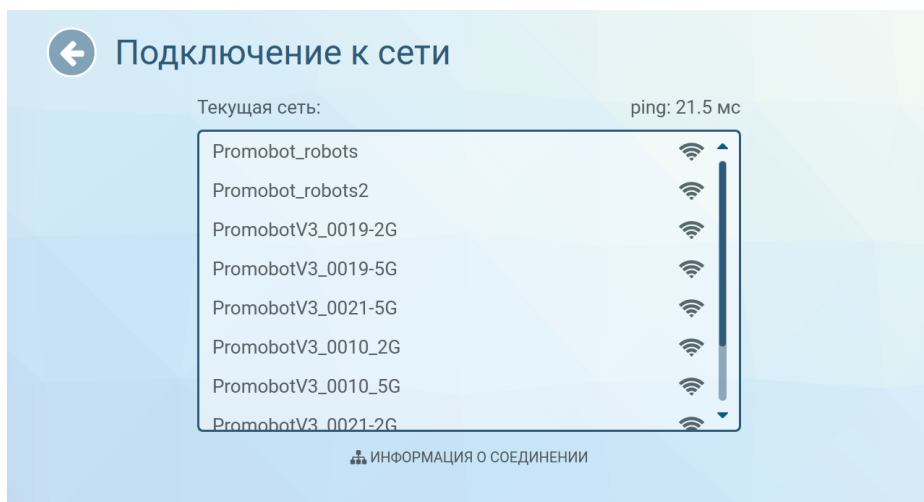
Подключение к сети

Текущая сеть:

ping: 21.5 мс

Promobot_robots
Promobot_robots2
PromobotV3_0019-2G
PromobotV3_0019-5G
PromobotV3_0021-5G
PromobotV3_0010_2G
PromobotV3_0010_5G
PromobotV3_0021-2G

ИНФОРМАЦИЯ О СОЕДИНЕНИИ